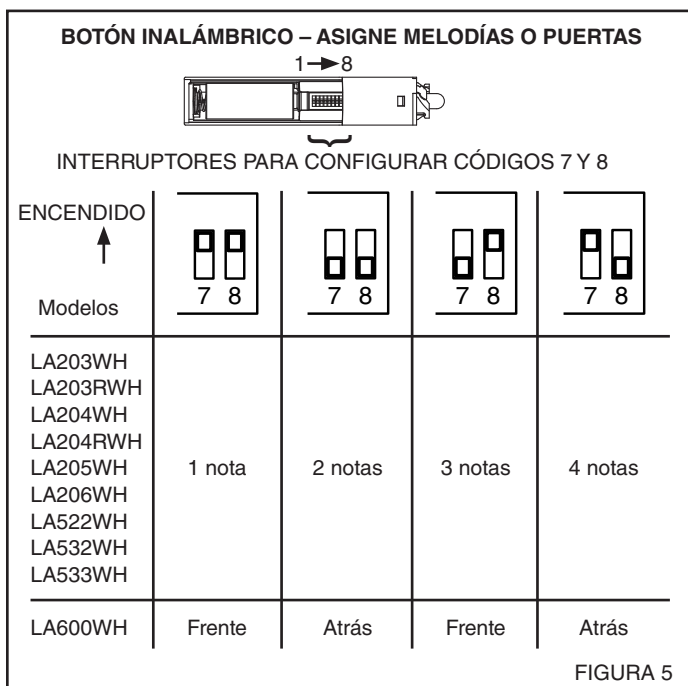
BOTÓN INALÁMBRICO – ASIGNE MELODÍAS O PUERTAS

1 ➔ 8

INTERRUPTORES PARA CONFIGURAR CÓDIGOS 7 Y 8

| ENCENDIDO ↑ Modelos | 7 8 | 7 8 | 7 8 | 7 8 |
|---|---|---|---|---|
| LA203WH LA203RWH LA204WH LA204RWH LA205WH LA206WH LA522WH LA532WH LA533WH | 1 nota | 2 notas | 3 notas | 4 notas |
| LA600WH | Frente | Atrás | Frente | Atrás |

FIGURA 5